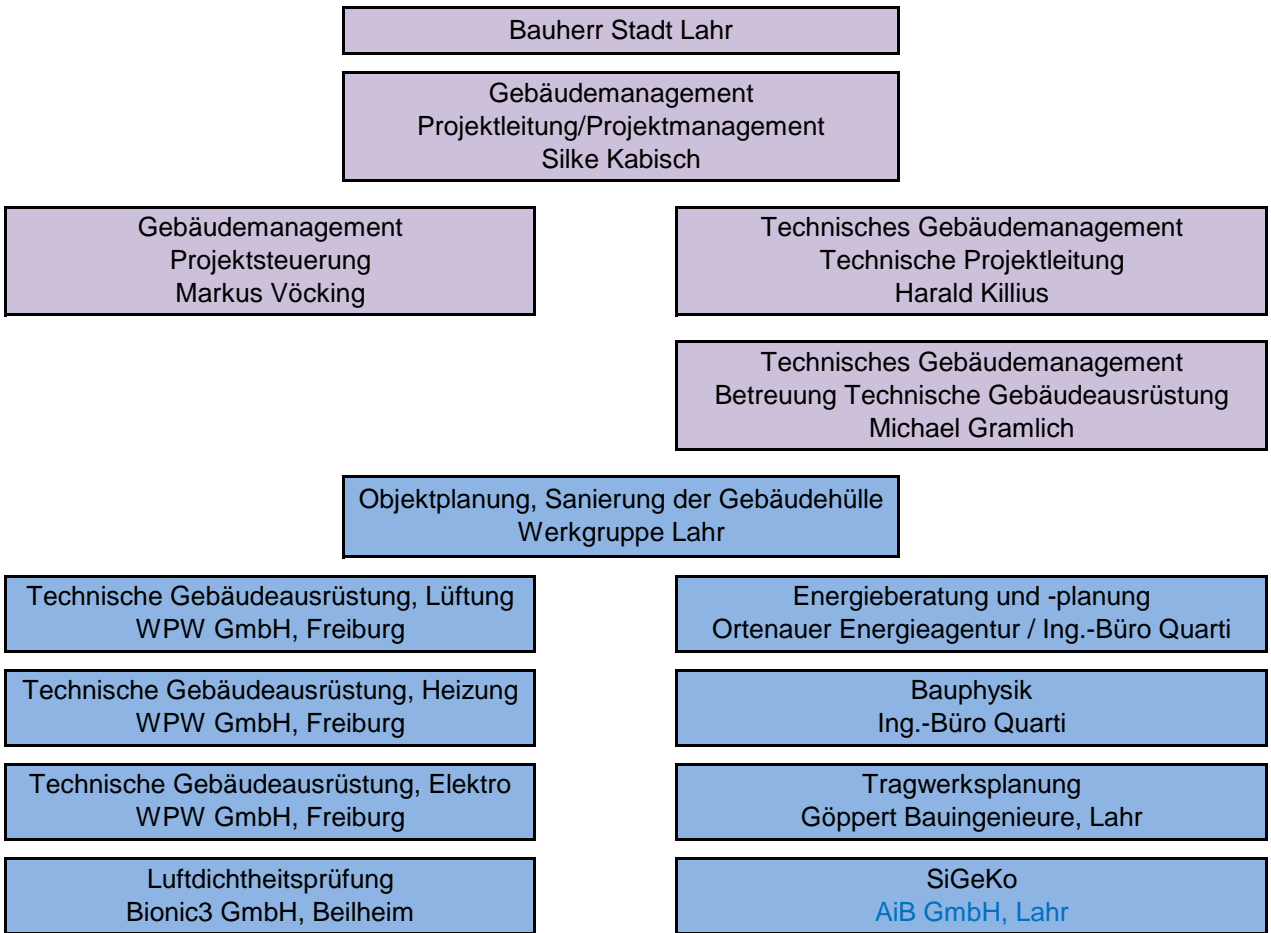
Bauherr Stadt Lahr

Gebäudemanagement
Projektleitung/Projektmanagement
Silke Kabisch

Gebäudemanagement
Projektsteuerung
Markus Vöcking

Technisches Gebäudemanagement
Technische Projektleitung
Harald Killius

Technisches Gebäudemanagement
Betreuung Technische Gebäudeausrüstung
Michael Gramlich

Objektplanung, Sanierung der Gebäudehülle
Werkgruppe Lahr

Technische Gebäudeausrüstung, Lüftung
WPW GmbH, Freiburg

Energieberatung und -planung
Ortenauer Energieagentur / Ing.-Büro Quarti

Technische Gebäudeausrüstung, Heizung
WPW GmbH, Freiburg

Bauphysik
Ing.-Büro Quarti

Technische Gebäudeausrüstung, Elektro
WPW GmbH, Freiburg

Tragwerksplanung
Göppert Bauingenieure, Lahr

Luftdichtheitsprüfung
Bionic3 GmbH, Beilheim

SiGeKo
AiB GmbH, Lahr